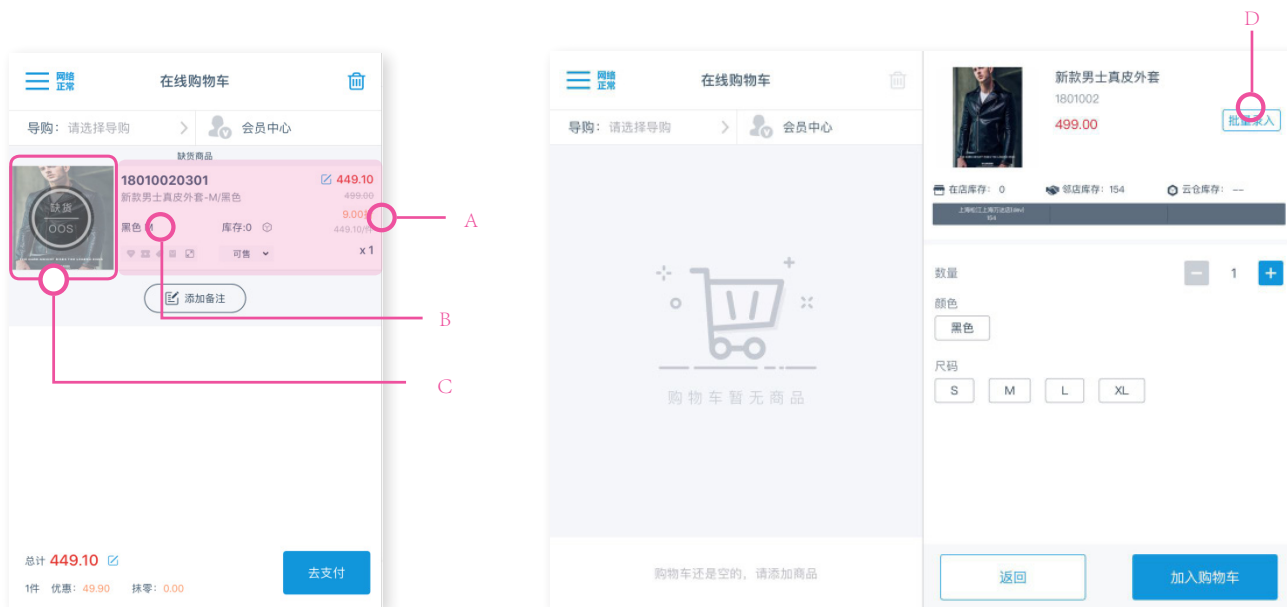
网络正常 在线购物车

导购：请选择导购 会员中心

缺货商品

缺货 OOS

18010020301 449.10

新款男士真皮外套-M/黑色 499.00

9.00

黑色 M 库存:0 449.10/件

可售 x 1

添加备注

A

B

C

总计 449.10

1件 优惠：49.90 抹零：0.00

去支付

网络正常 在线购物车

导购：请选择导购 会员中心

购物车暂无商品

购物车还是空的，请添加商品

D

新款男士真皮外套

1801002

499.00

批量录入

在店库存：0 邻店库存：154 云仓库存：--

上海松江上海万达店(154)

154

数量 1

颜色

黑色

尺码

S M L XL

返回 加入购物车